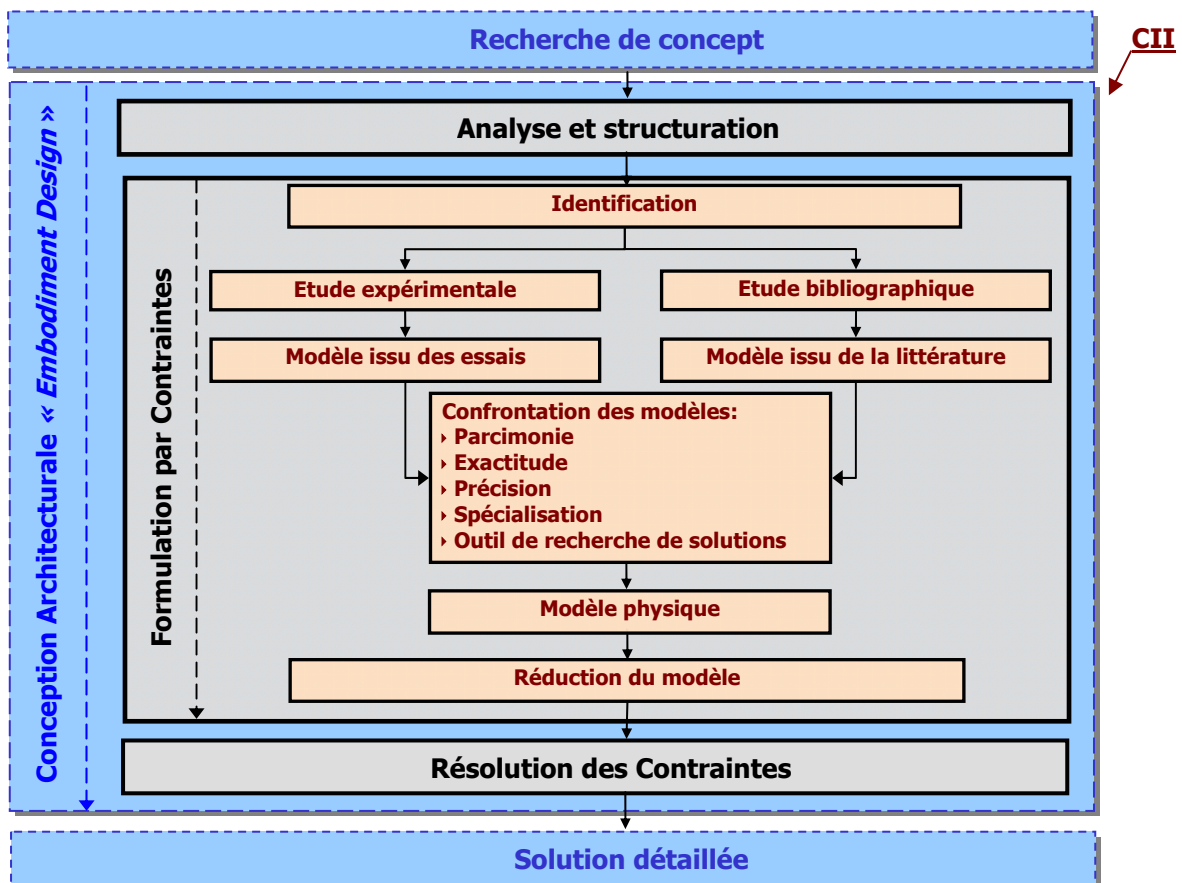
Recherche de concept

CII

Conception Architecturale « Embodiment Design »

Analyse et structuration

Formulation par Contraintes

Identification

Etude expérimentale

Etude bibliographique

Modèle issu des essais

Modèle issu de la littérature

Confrontation des modèles:
› Parcimonie
› Exactitude
› Précision
› Spécialisation
› Outil de recherche de solutions

Modèle physique

Réduction du modèle

Résolution des Contraintes

Solution détaillée